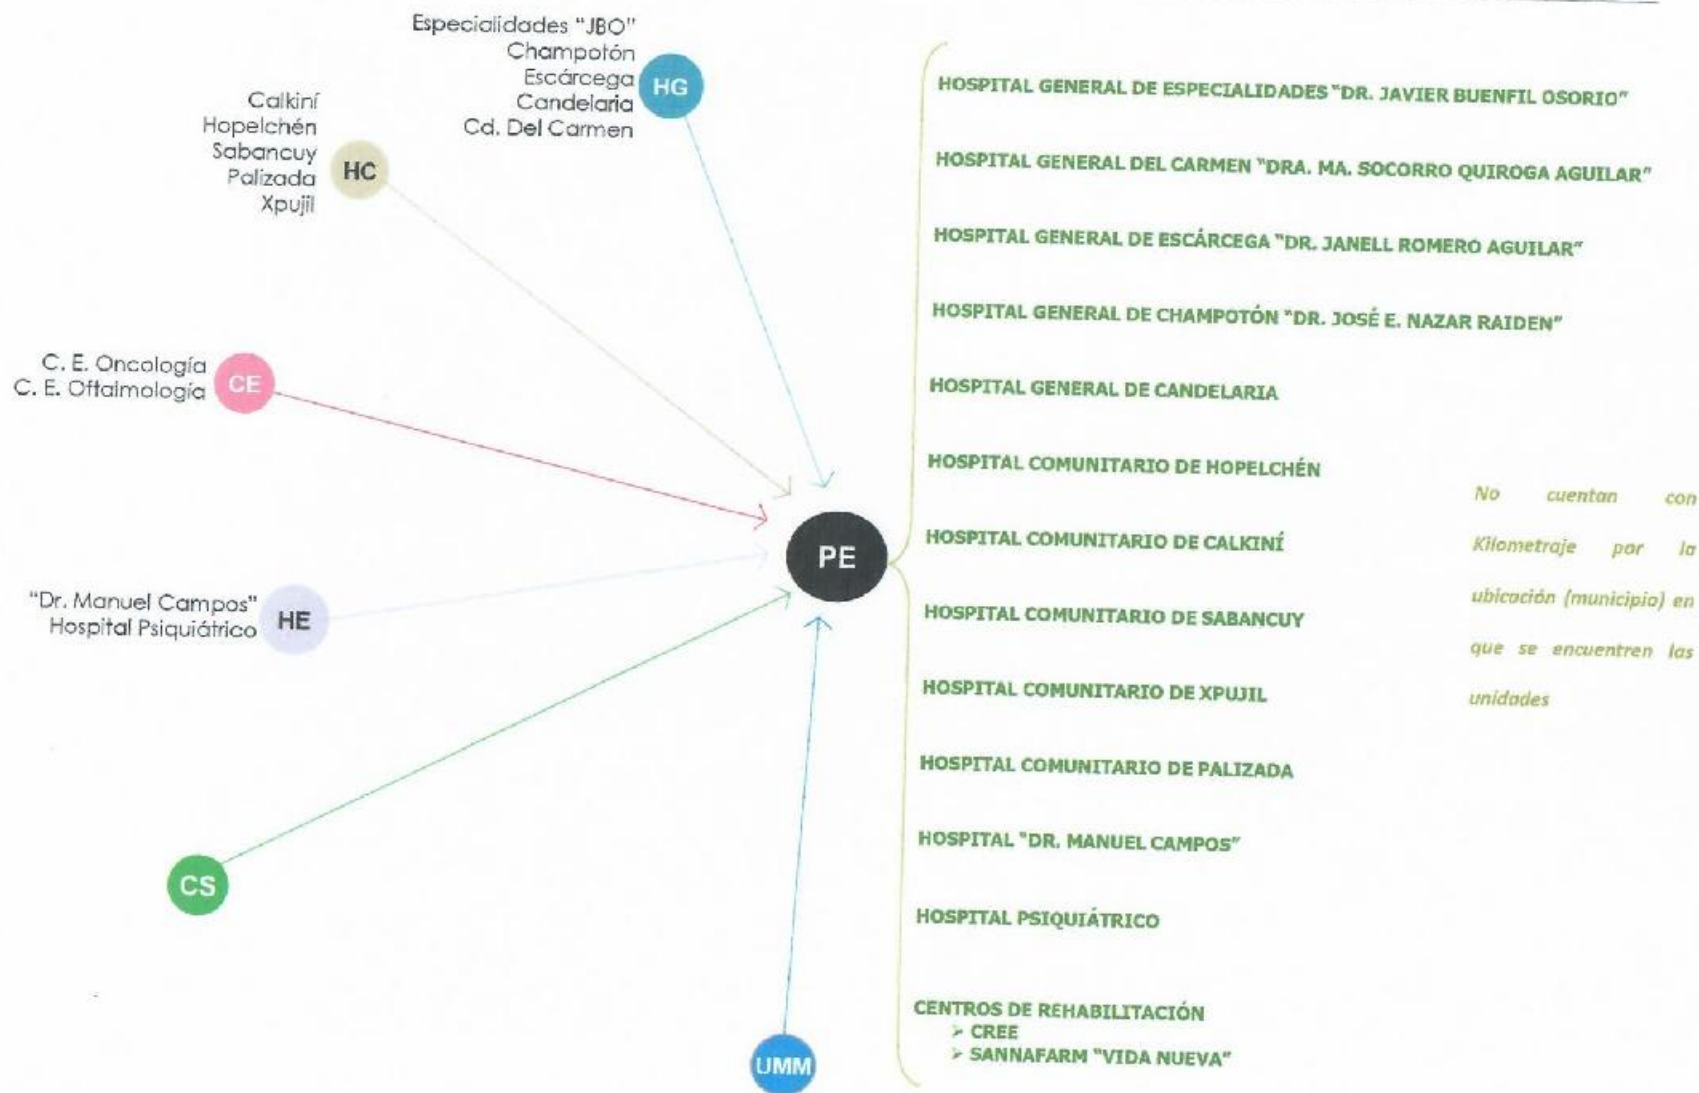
Especialidades "JBO"
Champotón
Escárcega
Candelaria
Cd. Del Carmen
HG

Calkiní
Hopelchén
Sabancuy
Palizada
Xpujil
HC

C. E. Oncología
C. E. Oftalmología
CE

"Dr. Manuel Campos"
Hospital Psiquiátrico
HE

CS

UMM

PE

HOSPITAL GENERAL DE ESPECIALIDADES "DR. JAVIER BUENFIL OSORIO"

HOSPITAL GENERAL DEL CARMEN "DRA. MA. SOCORRO QUIROGA AGUILAR"

HOSPITAL GENERAL DE ESCÁRCEGA "DR. JANELL ROMERO AGUILAR"

HOSPITAL GENERAL DE CHAMPOTÓN "DR. JOSÉ E. NAZAR RAIDEN"

HOSPITAL GENERAL DE CANDELARIA

HOSPITAL COMUNITARIO DE HOPELCHÉN

HOSPITAL COMUNITARIO DE CALKINÍ

HOSPITAL COMUNITARIO DE SABANCUY

HOSPITAL COMUNITARIO DE XPUJIL

HOSPITAL COMUNITARIO DE PALIZADA

HOSPITAL "DR. MANUEL CAMPOS"

HOSPITAL PSIQUIÁTRICO

CENTROS DE REHABILITACIÓN
➢ CREE
➢ SANNAFARM "VIDA NUEVA"

No cuentan con Kilometraje por la ubicación (municipio) en que se encuentren las unidades